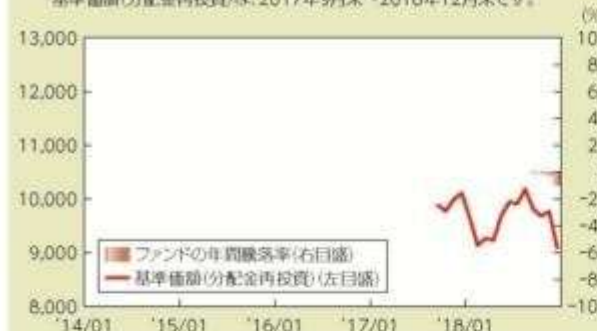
基準価額(分配金再投資)は2017年9月末~2018年12月末です。

13,000
12,000
11,000
10,000
9,000
8,000

'14/01 '15/01 '16/01 '17/01 '18/01

(%)
10
8
6
4
2
-2
-4
-6
-8
-10

ファンドの年間騰落率(右目盛)
基準価額(分配金再投資)(左目盛)